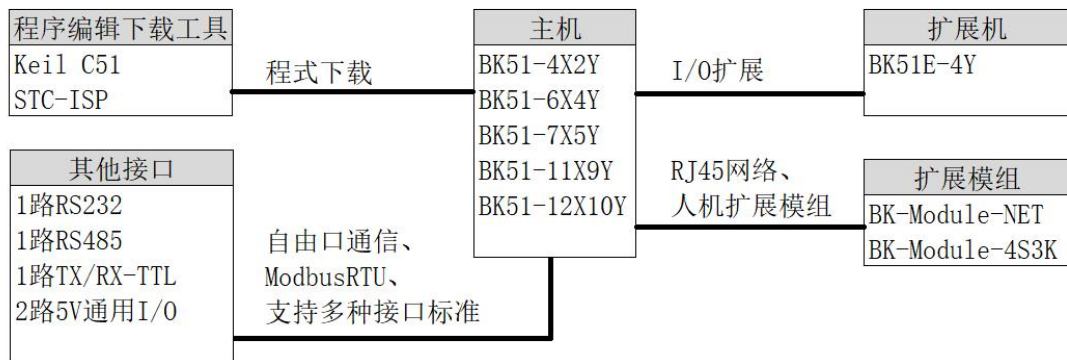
程序编辑下载工具
Keil C51
STC-ISP

程式下载

主机
BK51-4X2Y
BK51-6X4Y
BK51-7X5Y
BK51-11X9Y
BK51-12X10Y

I/O扩展

扩展机
BK51E-4Y

其他接口
1路RS232
1路RS485
1路TX/RX-TTL
2路5V通用I/O

自由口通信、
ModbusRTU、
支持多种接口标准

RJ45网络、
人机扩展模组

扩展模组
BK-Module-NET
BK-Module-4S3K